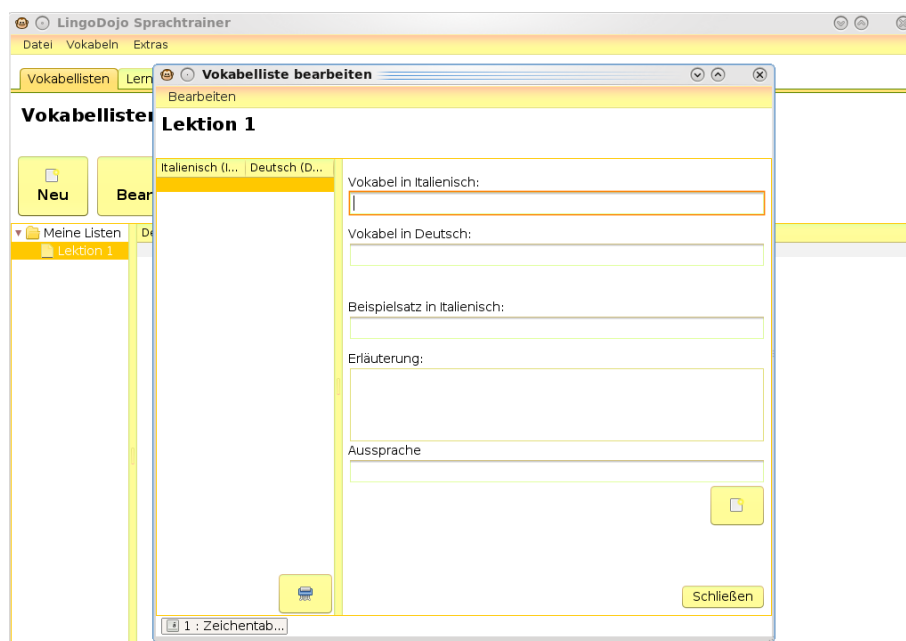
LingoDojo Sprachtrainer

Datei Vokabeln Extras

Vokabellisten Lern

Vokabellisten

Neu

Bear

Meine Listen

Lektion 1

De

Vokabelliste bearbeiten

Bearbeiten

Lektion 1

Italienisch (I... Deutsch (D...

Vokabel in Italienisch:

Vokabel in Deutsch:

Beispielsatz in Italienisch:

Erläuterung:

Aussprache

Schließen

1 : Zeichentab...